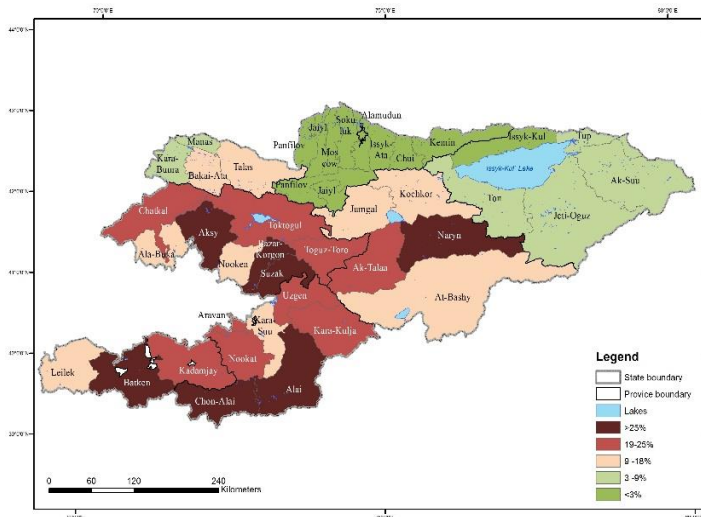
72°0'0"E
76°0'0"E
80°0'0"E

44°0'0"N
43°0'0"N
42°0'0"N
41°0'0"N
40°0'0"N
39°0'0"N

Alamudun
Sokuluk
Jaiyl
Panfilov
Moscow
Issyk-Ata
Chui
Kemin
Issyk-Kul
Tup
Manas
Kara-Buura
Talas
Bakai-Ata
Panfilov
Jaiyl
Kochkor
Issyk-Kul Lake
Ton
Ak-Suu
Jeti-Oguz
Chatkal
Aksy
Toktogul
Jumgal
Ala-Buka
Bazar-Korgon
Nooken
Toguz-Toro
Naryn
Suzak
Ak-Talaa
Uzgen
At-Bashy
Aravan
Kara-Suu
Kara-Kulja
Leilek
Batken
Kadamjay
Nookat
Alai
Chon-Alai

Legend
State boundary
Provice boundary
Lakes
>25%
19-25%
9 -18%
3 -9%
<3%

0 60 120 240 Kilometers